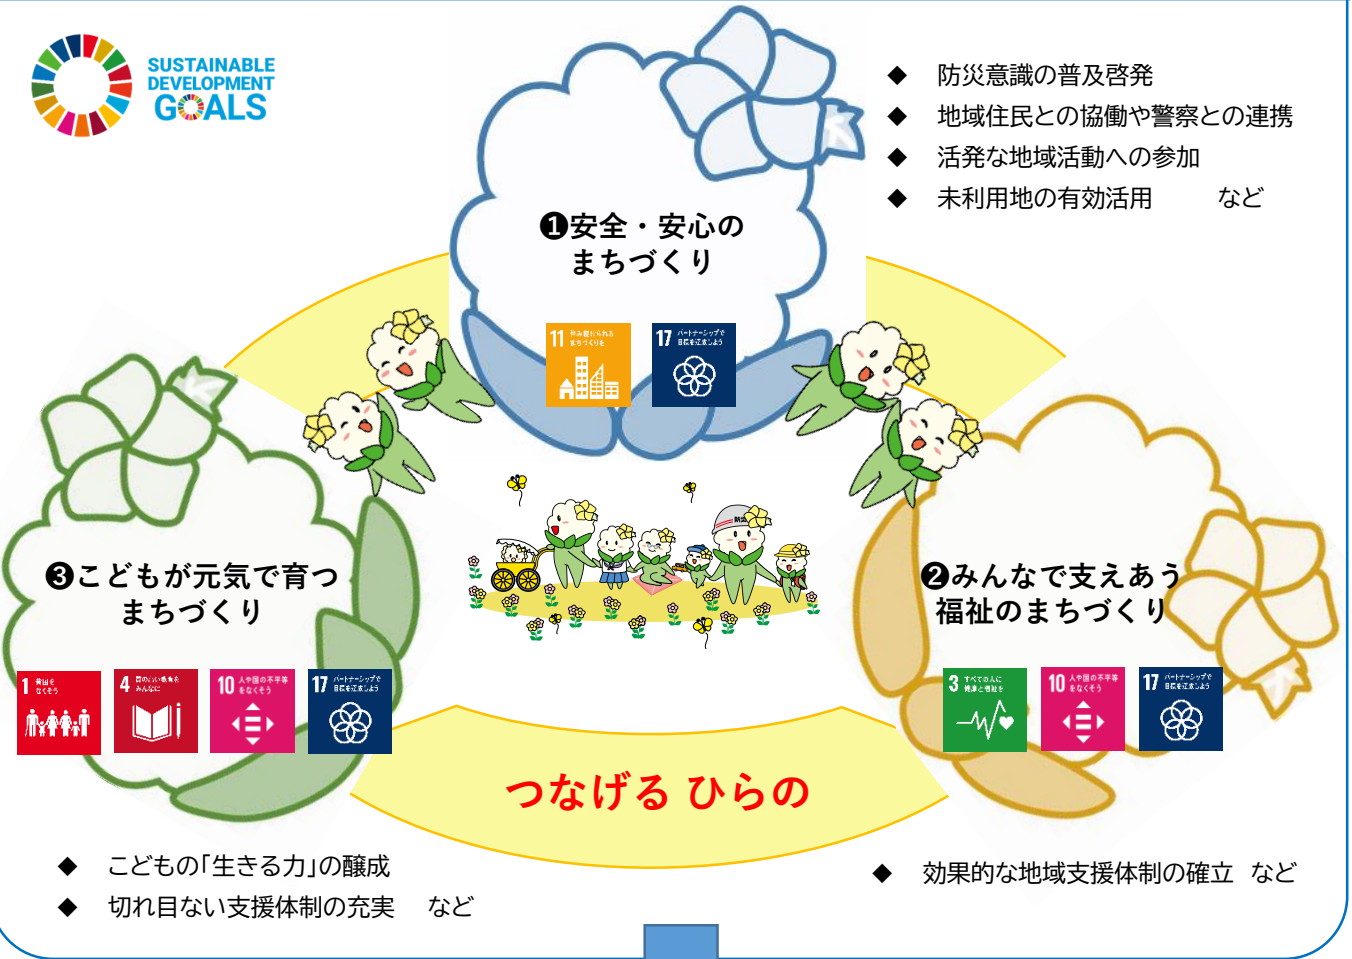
SUSTAINABLE DEVELOPMENT GOALS

◆ 防災意識の普及啓発
◆ 地域住民との協働や警察との連携
◆ 活発な地域活動への参加
◆ 未利用地の有効活用　　など

❶安全・安心のまちづくり

11 住み続けられるまちづくりを
17 パートナーシップで目標を達成しよう

❸こどもが元気で育つまちづくり

1 貧困をなくそう
4 質の高い教育をみんなに
10 人や国の不平等をなくそう
17 パートナーシップで目標を達成しよう

❷みんなで支えあう福祉のまちづくり

3 すべての人に健康と福祉を
10 人や国の不平等をなくそう
17 パートナーシップで目標を達成しよう

つなげる ひらの

◆ こどもの「生きる力」の醸成
◆ 切れ目ない支援体制の充実　など

◆ 効果的な地域支援体制の確立　など